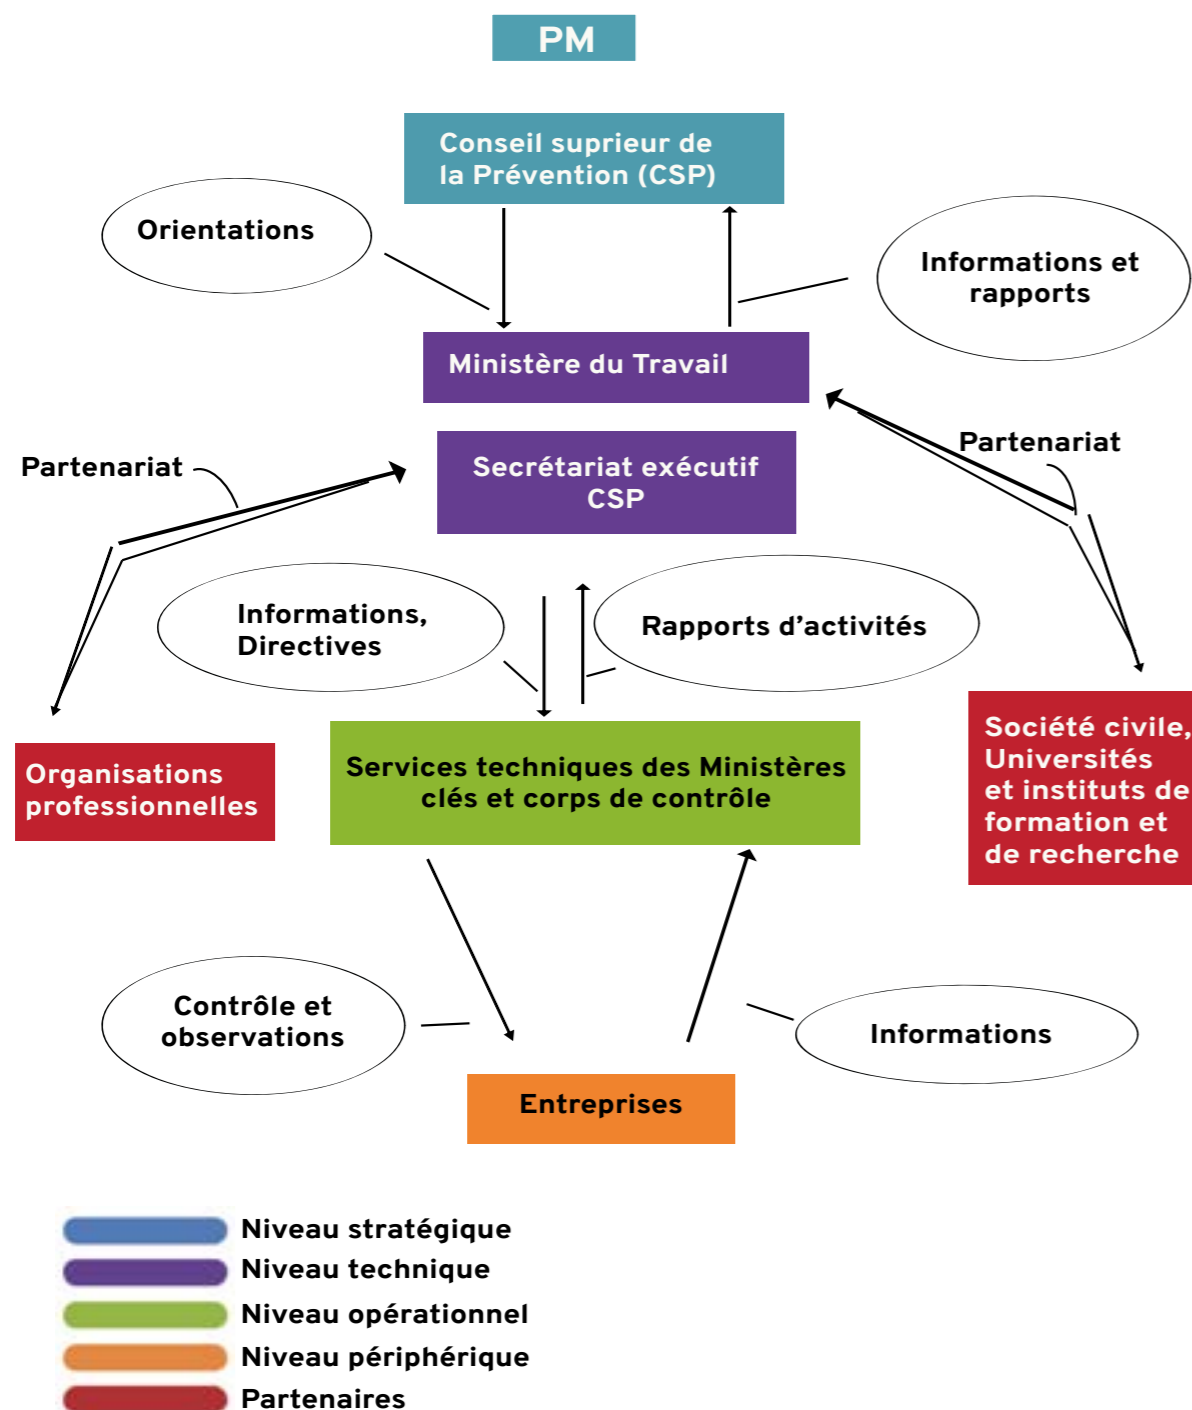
PM

Conseil suprieur de la Prévention (CSP)

Orientations

Informations et rapports

Ministère du Travail

Partenariat

Secrétariat exécutif CSP

Partenariat

Informations, Directives

Rapports d’activités

Organisations professionnelles

Services techniques des Ministères clés et corps de contrôle

Société civile, Universités et instituts de formation et de recherche

Contrôle et observations

Informations

Entreprises

Niveau stratégique
Niveau technique
Niveau opérationnel
Niveau périphérique
Partenaires